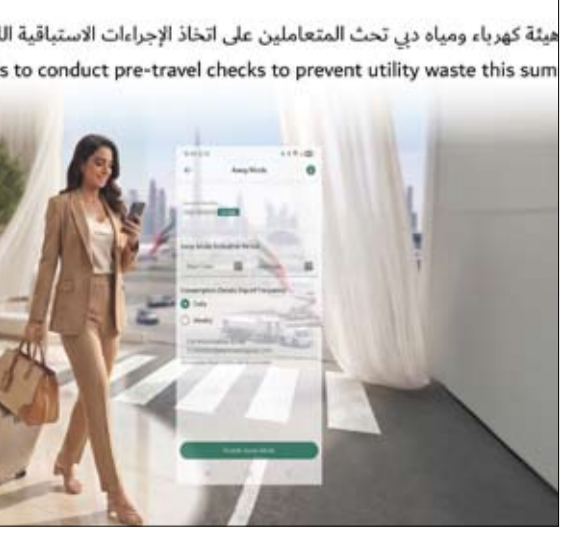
هيئة كهرباء ومياه دبي تحث المتعاملين على اتخاذ الإجراءات الاستباقية ال

s to conduct pre-travel checks to prevent utility waste this sum

Away Mode

Away Mode Scheduled Period

Consumption Details Digest Frequency

Daily

Weekly

Enable Away Mode